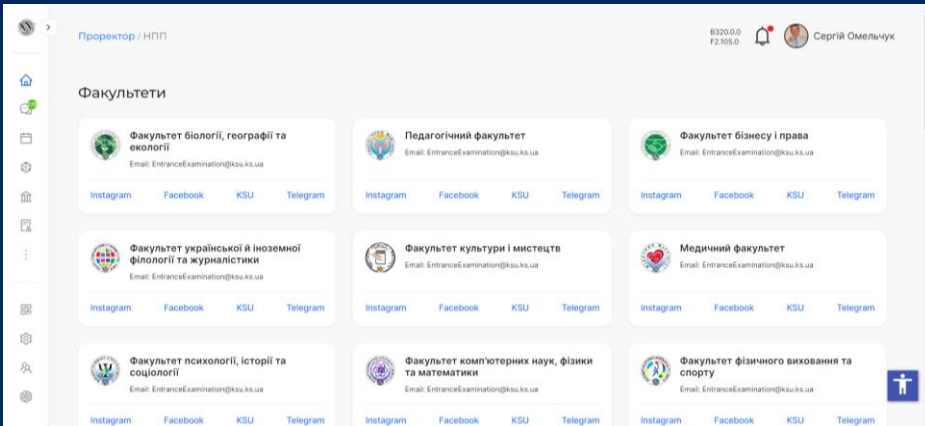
Проректор / НПП

B320.0.0
F2.105.0

Сергій Омельчук

Факультети

Факультет біології, географії та екології
Email: EntranceExamination@ksu.ks.ua
Instagram Facebook KSU Telegram

Педагогічний факультет
Email: EntranceExamination@ksu.ks.ua
Instagram Facebook KSU Telegram

Факультет бізнесу і права
Email: EntranceExamination@ksu.ks.ua
Instagram Facebook KSU Telegram

Факультет української й іноземної філології та журналістики
Email: EntranceExamination@ksu.ks.ua
Instagram Facebook KSU Telegram

Факультет культури і мистецтв
Email: EntranceExamination@ksu.ks.ua
Instagram Facebook KSU Telegram

Медичний факультет
Email: EntranceExamination@ksu.ks.ua
Instagram Facebook KSU Telegram

Факультет психології, історії та соціології
Email: EntranceExamination@ksu.ks.ua
Instagram Facebook KSU Telegram

Факультет комп'ютерних наук, фізики та математики
Email: EntranceExamination@ksu.ks.ua
Instagram Facebook KSU Telegram

Факультет фізичного виховання та спорту
Email: EntranceExamination@ksu.ks.ua
Instagram Facebook KSU Telegram